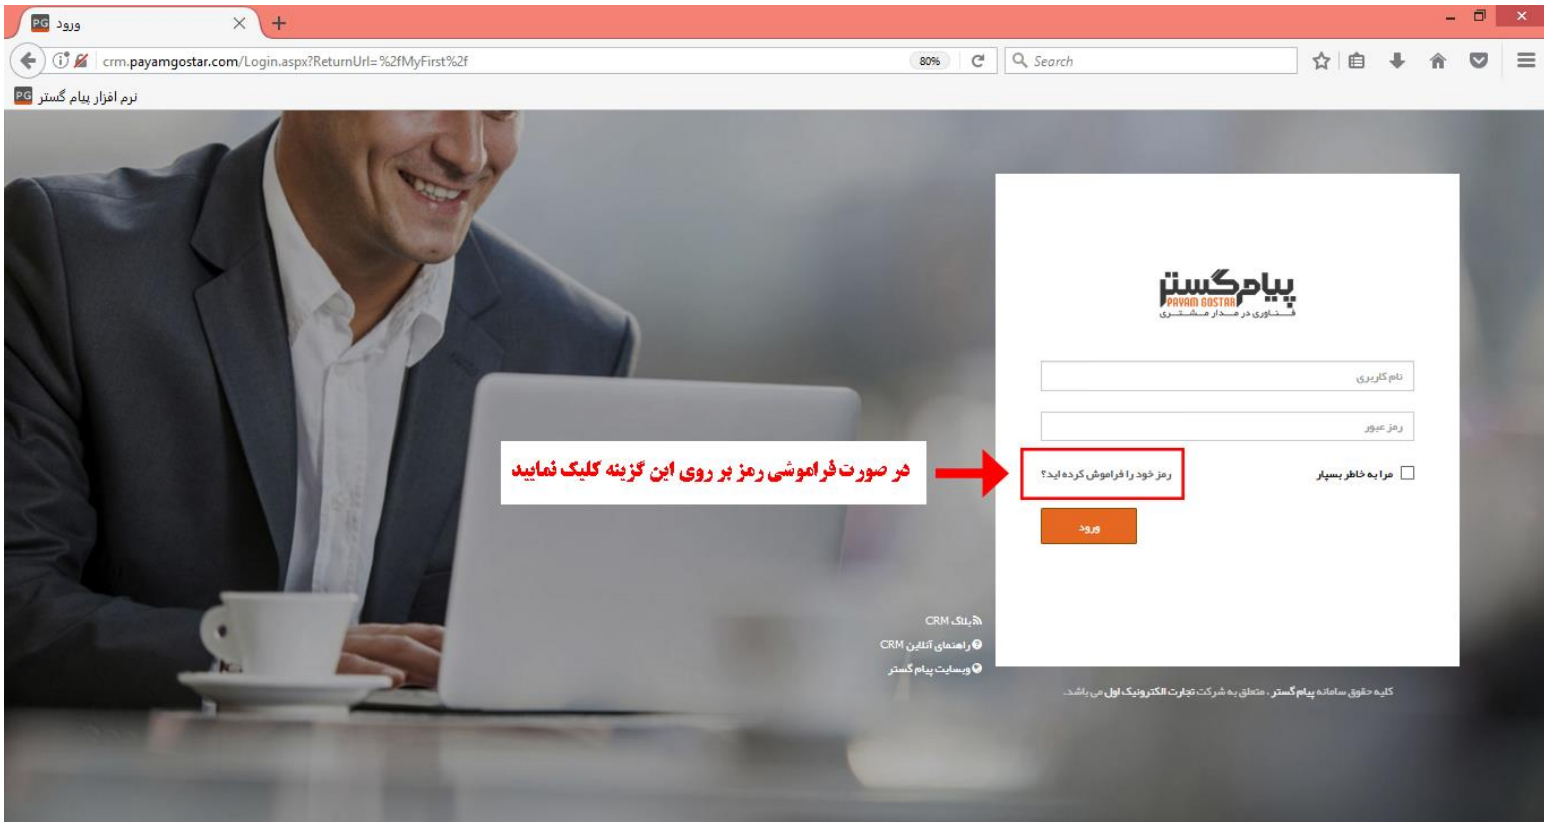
PG ورود
crm.payamgostar.com/Login.aspx?ReturnUrl=%2fMyFirst%2f
80%
Search
PG نرم افزار پیام گستر

پیام گستر
PAYAM GOSTAR
فناوری در مدار مشتری

نام کاربری
رمز عبور
مرا به خاطر بسپار
رمز خود را فراموش کرده اید؟
در صورت فراموشی رمز بر روی این گزینه کلیک نمایید
ورود

بلاگ CRM
راهنمای آنلاین CRM
وبسایت پیام گستر

کلیه حقوق سامانه پیام گستر، متعلق به شرکت تجارت الکترونیک اول می باشد.